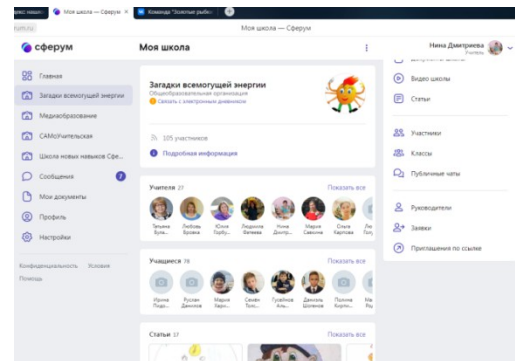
Моя школа — Сферум | Команда "Золотые рыбки"

Моя школа — Сферум

сферум

Моя школа

Нина Дмитриева

Главная
Загадки всемогущей энергии
Медиаобразование
САМоУчительская
Школа новых навыков Сфе...
Сообщения 2
Мои документы
Профиль
Настройки

Конфиденциальность Условия
Помощь

Загадки всемогущей энергии
Общеобразовательная организация
Связать с электронным дневником

105 участников

Подробная информация

Учителя 27 Показать все

Татьяна Бузь... Любовь Брова... Юлия Горбу... Людмила Мелен... Нина Дмитр... Марина Савкина Ольга Карпова Мари...

Учащиеся 78 Показать все

Ирина Подо... Руслан Данилов Мария Хари... Мария Черн... Семён Тол... Гусейнов Аль... Даниэль Шопинов Полина Кирпи... Мария Кирп...

Статьи 17 Показать все

Видео школы
Статьи
Участники
Классы
Публичные чаты
Руководители
Заявки
Приглашения по ссылке